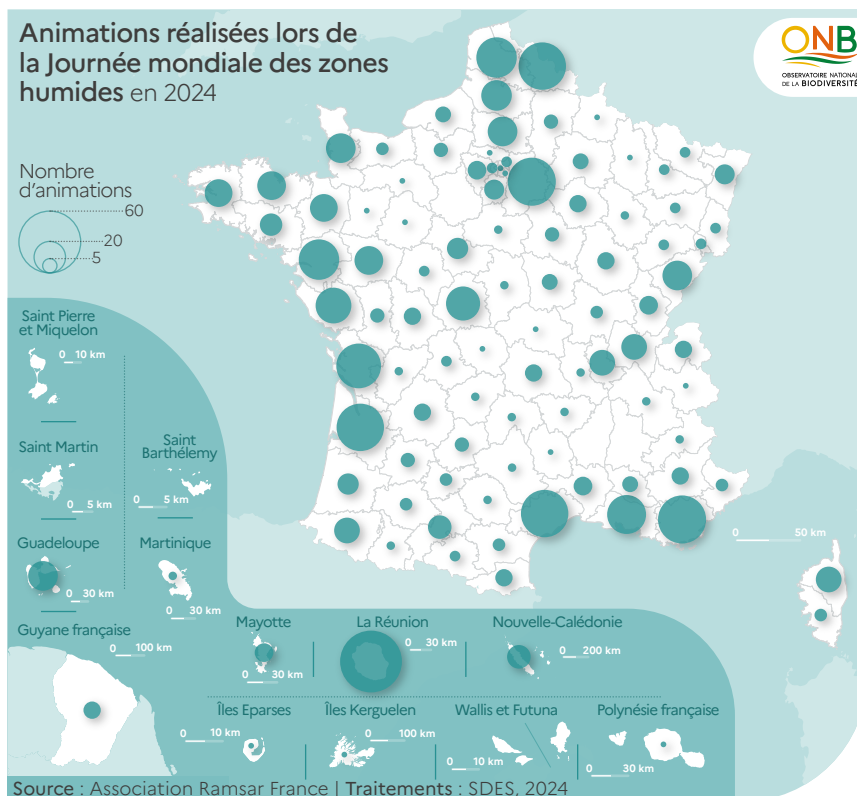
Animations réalisées lors de la Journée mondiale des zones humides en 2024

ONB
OBSERVATOIRE NATIONAL DE LA BIODIVERSITÉ

Nombre d'animations
60
20
5

Saint Pierre et Miquelon
0 10 km

Saint Martin
0 5 km

Saint Barthélemy
0 5 km

Guadeloupe
0 30 km

Martinique
0 30 km

Guyane française
0 100 km

Mayotte
0 30 km

La Réunion
0 30 km

Nouvelle-Calédonie
0 200 km

0 50 km

Îles Eparses
0 10 km

Îles Kerguelen
0 100 km

Wallis et Futuna
0 10 km

Polynésie française
0 30 km

Source : Association Ramsar France | Traitements : SDES, 2024